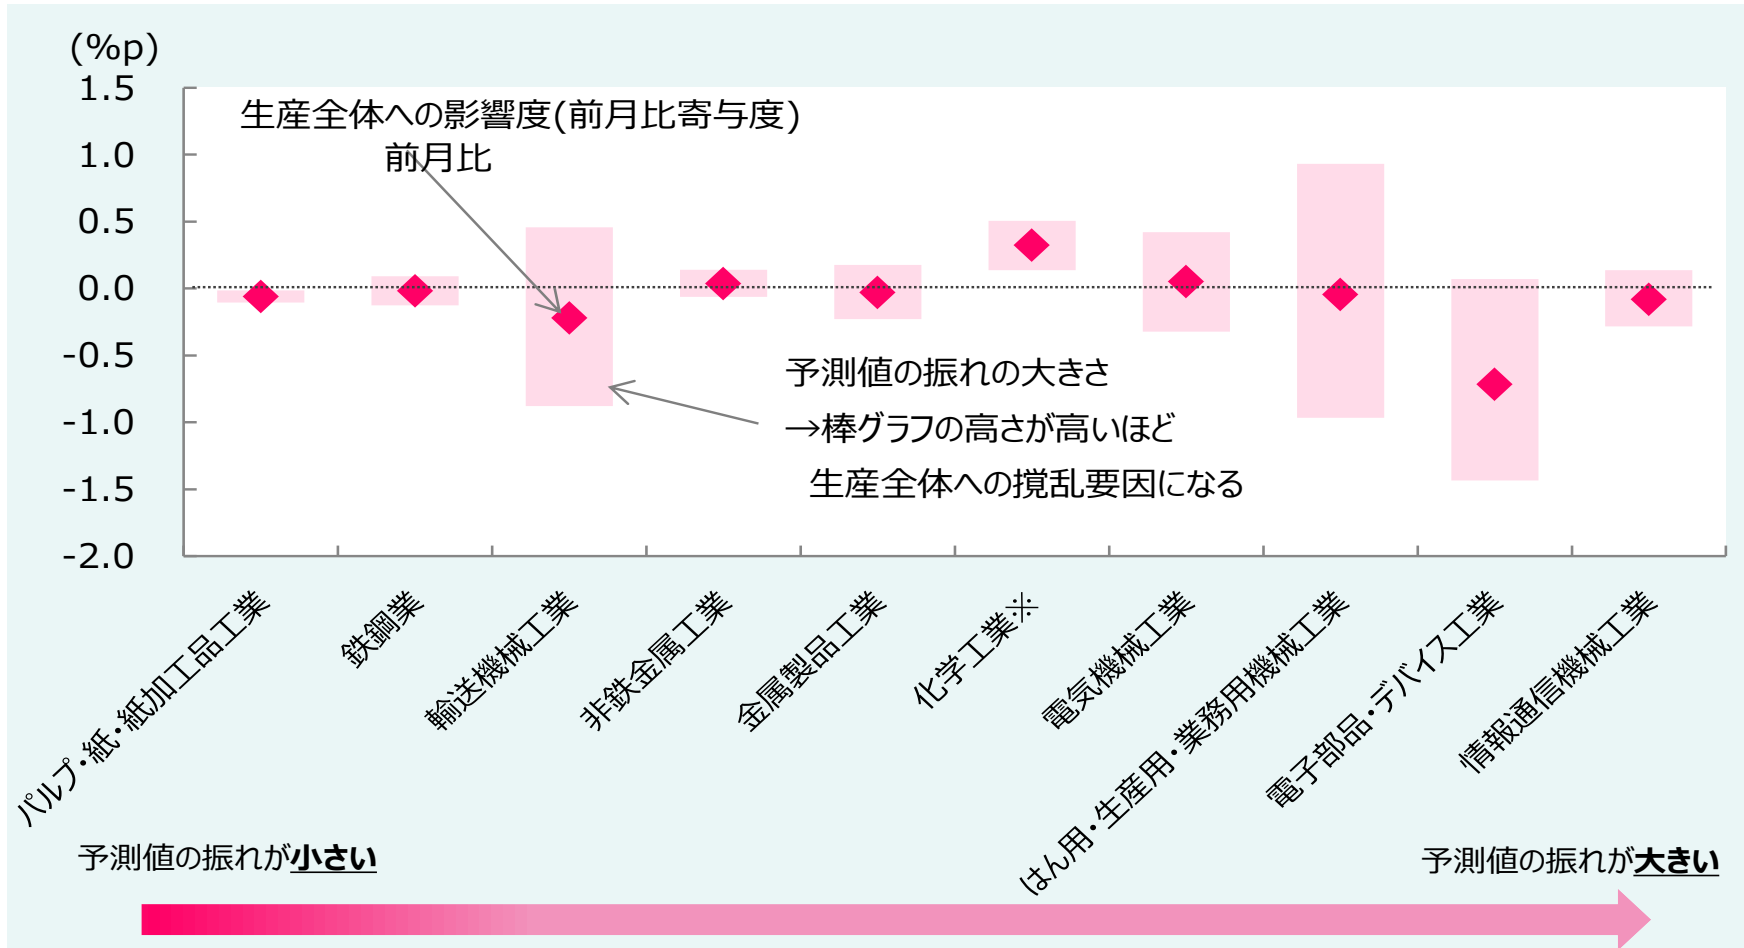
(%p)
1.5
1.0
0.5
0.0
-0.5
-1.0
-1.5
-2.0

生産全体への影響度(前月比寄与度)
前月比

予測値の振れの大きさ
→棒グラフの高さが高いほど
生産全体への撹乱要因になる

パルプ・紙・紙加工品工業
鉄鋼業
輸送機械工業
非鉄金属工業
金属製品工業
化学工業※
電気機械工業
はん用・生産用・業務用機械工業
電子部品・デバイス工業
情報通信機械工業

予測値の振れが小さい
予測値の振れが大きい